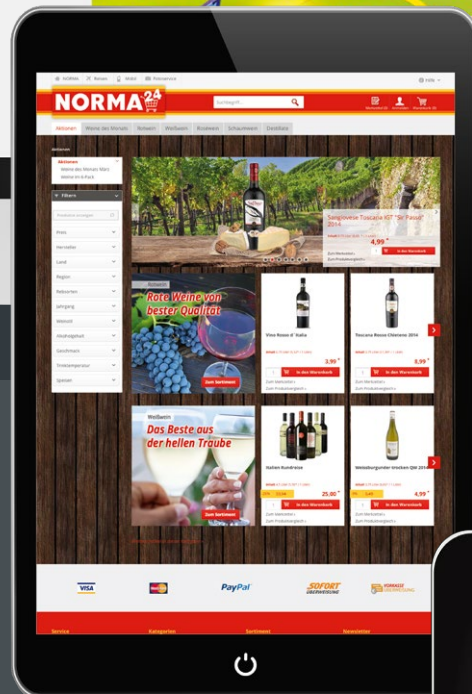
NORMA Reisen Mobil Fotoservice

Hilfe

NORMA 24

Suchbegriff...

Merkzettel Anmelden Warenkorb

Aktionen Weine des Monats Rotwein Weißwein Roséwein Schaumwein Destillate

Weinwelt

Aktionen
Weine des Monats März
Weine im 6-Pack

Filtern

Produkte anzeigen

Preis
Hersteller
Land
Region
Rebsorten
Jahrgang
Weinstil
Alkoholgehalt
Geschmack
Trinktemperatur
Speisen

Sangiovese Toscana IGT "Sir Paoul" 2014

4,99

In den Warenkorb

Zum Merkzettel
Zum Produktvergleich

Rotwein

Rote Weine von bester Qualität

Zum Sortiment

Vino Rosso d' Italia

3,99

In den Warenkorb

Zum Merkzettel
Zum Produktvergleich

Toscana Rosso Chianese 2014

8,99

In den Warenkorb

Zum Merkzettel
Zum Produktvergleich

Weißwein

Das Beste aus der hellen Traube

Zum Sortiment

Italien Rundreise

25,00

In den Warenkorb

Zum Merkzettel
Zum Produktvergleich

Weissburgunder trocken QbA 2014

4,99

In den Warenkorb

Zum Merkzettel
Zum Produktvergleich

VISA

PayPal

SOFORT ÜBERWEISUNG

Service Kategorien Sortiment Newsletter